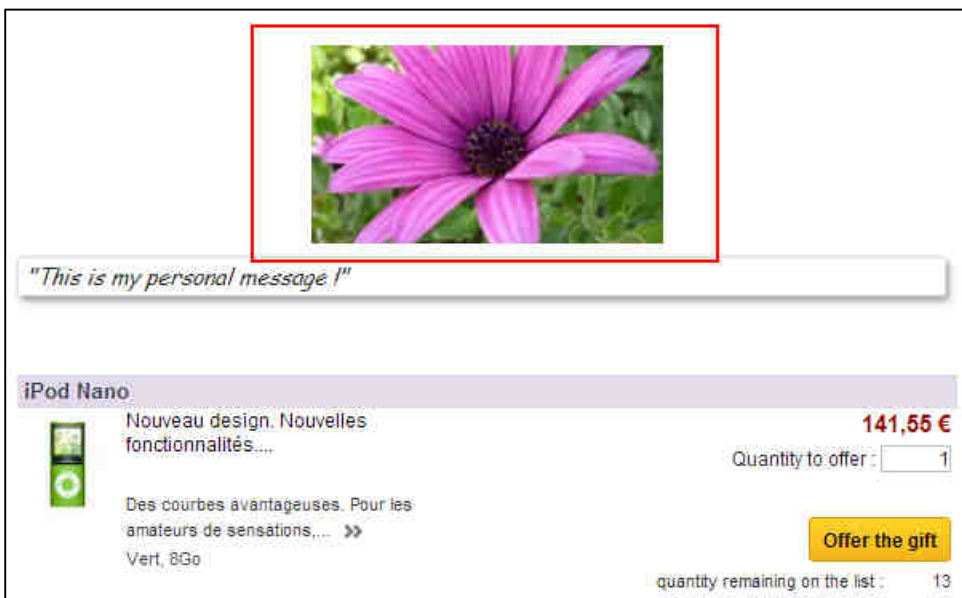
"This is my personal message !"

iPod Nano

Nouveau design. Nouvelles fonctionnalités....

141,55 €

Quantity to offer : 1

Des courbes avantageuses. Pour les amateurs de sensations,... »

Vert, 8Go

Offer the gift

quantity remaining on the list : 13